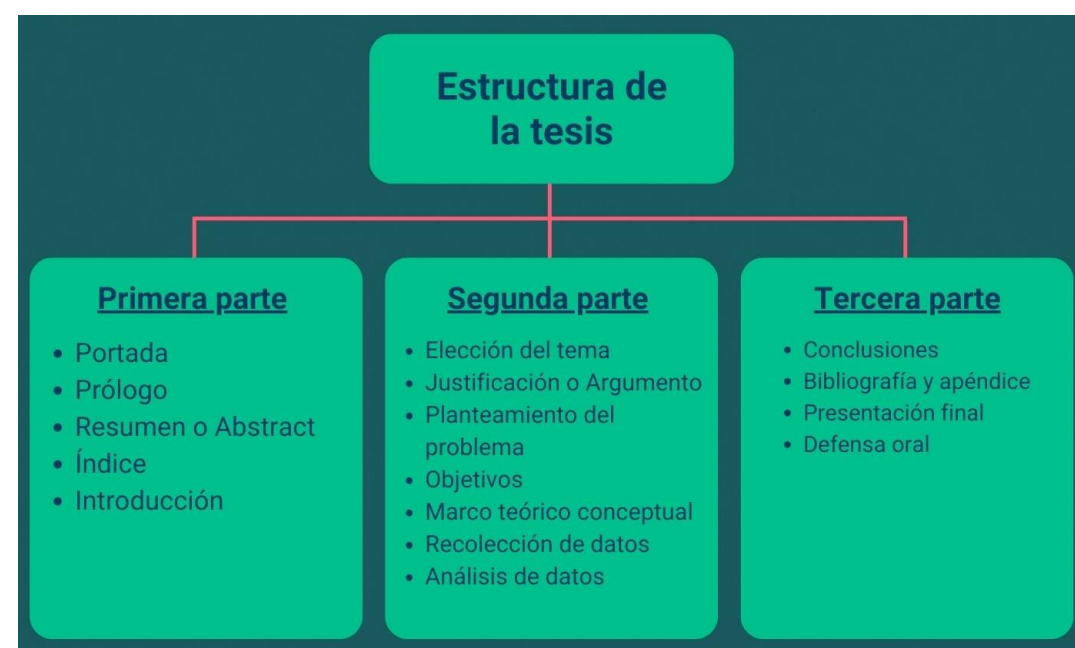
Estructura de la tesis

Primera parte

- Portada
- Prólogo
- Resumen o Abstract
- Índice
- Introducción

Segunda parte

- Elección del tema
- Justificación o Argumento
- Planteamiento del problema
- Objetivos
- Marco teórico conceptual
- Recolección de datos
- Análisis de datos

Tercera parte

- Conclusiones
- Bibliografía y apéndice
- Presentación final
- Defensa oral